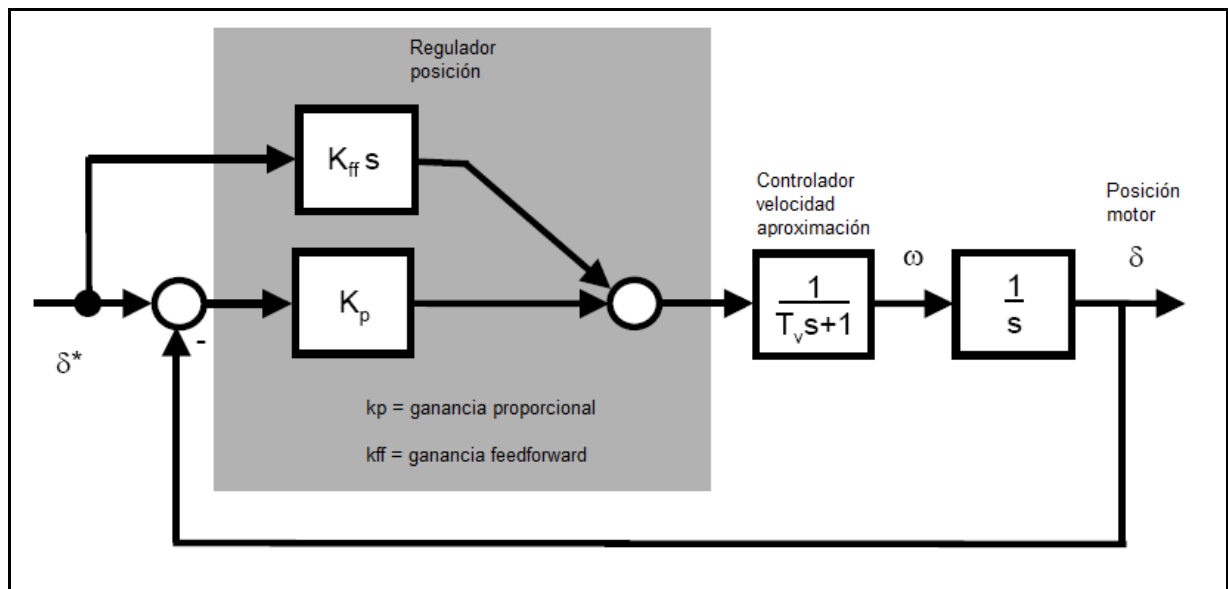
Regulador posición

$K_{ff}\,s$

$K_p$

kp = ganancia proporcional

kff = ganancia feedforward

Controlador velocidad aproximación

$\frac{1}{T_v s+1}$

$\omega$

$\frac{1}{s}$

Posición motor

$\delta$

$\delta^*$

-